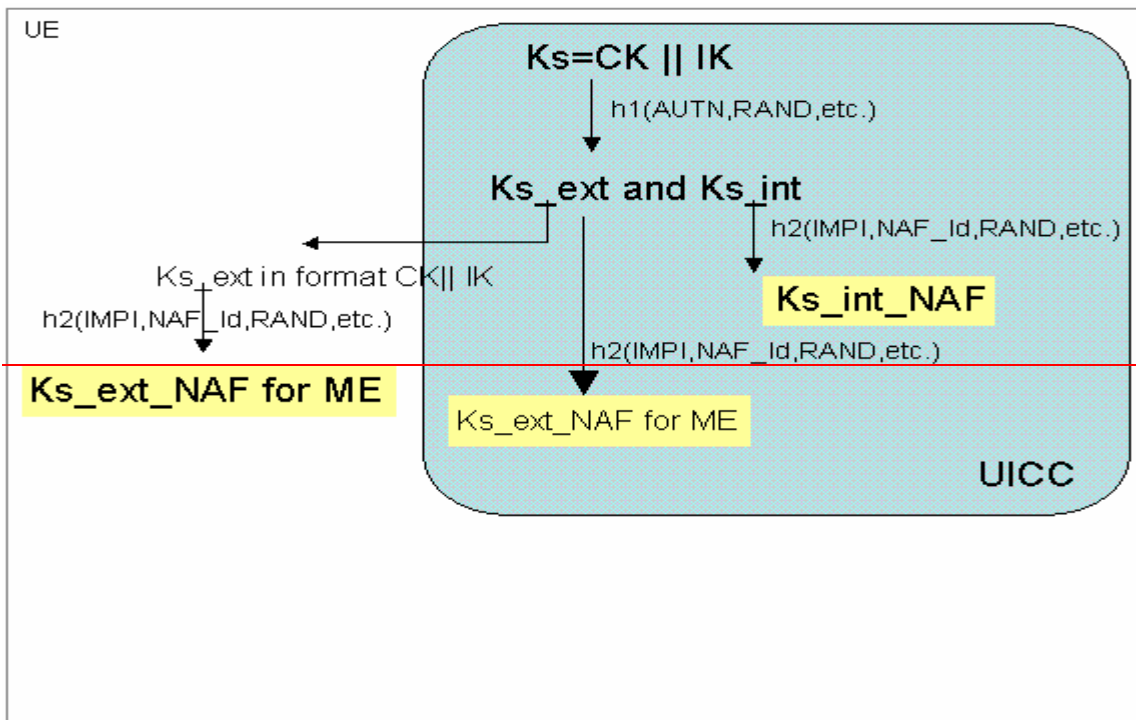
UE

Ks=CK || IK

h1(AUTN,RAND,etc.)

Ks_ext and Ks_int

h2(IMPI,NAF_Id,RAND,etc.)

Ks_ext in format CK|| IK

h2(IMPI,NAF_Id,RAND,etc.)

Ks_int_NAF

h2(IMPI,NAF_Id,RAND,etc.)

Ks_ext_NAF for ME

Ks_ext_NAF for ME

UICC